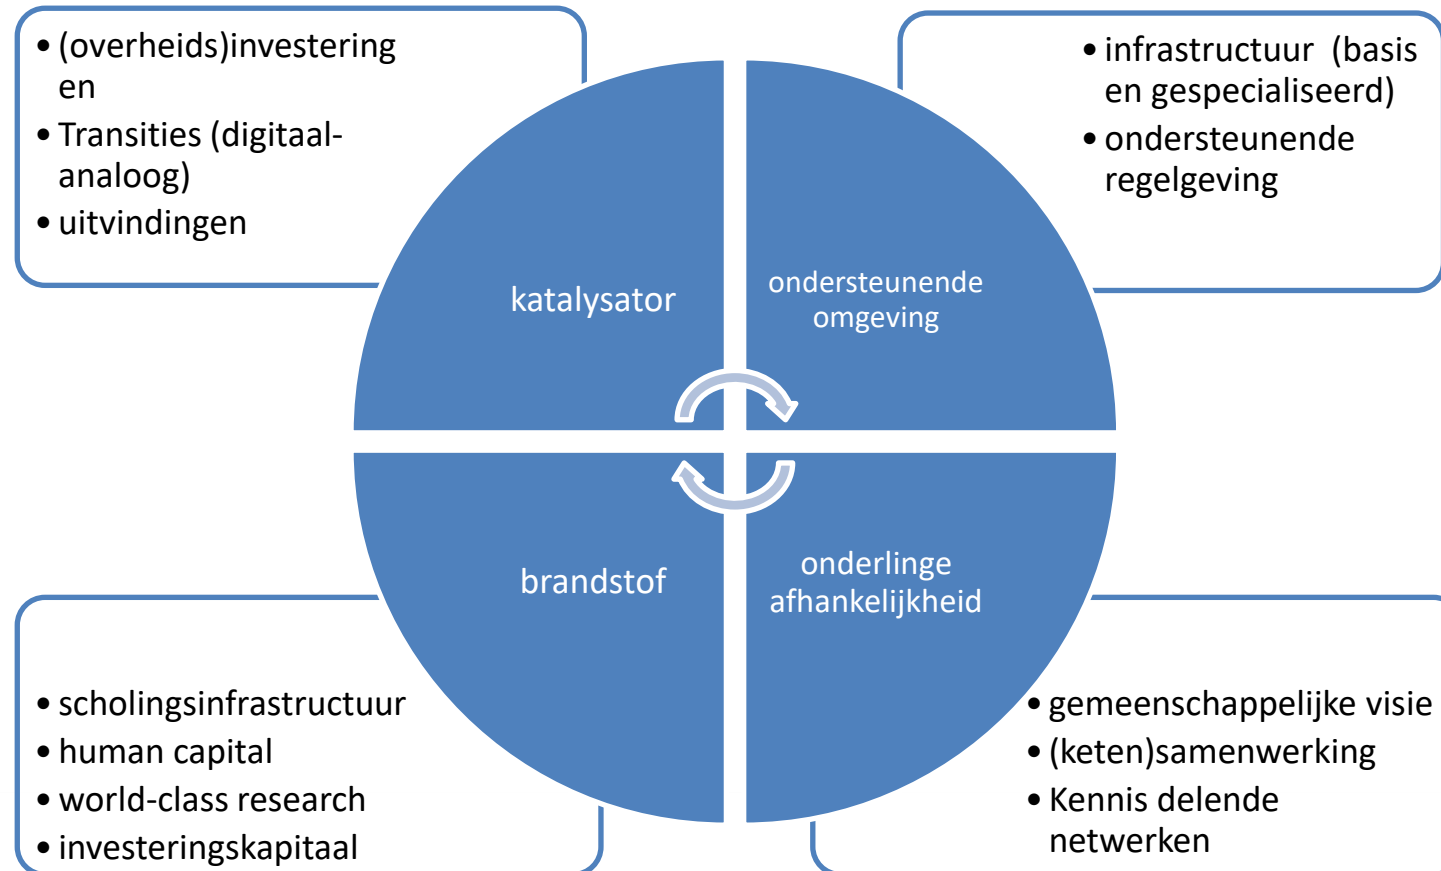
• (overheids)investeringen
• Transities (digitaal-analoog)
• uitvindingen

• infrastructuur (basis en gespecialiseerd)
• ondersteunende regelgeving

katalysator

ondersteunende omgeving

brandstof

onderlinge afhankelijkheid

• scholingsinfrastructuur
• human capital
• world-class research
• investeringskapitaal

• gemeenschappelijke visie
• (keten)samenwerking
• Kennis delende netwerken